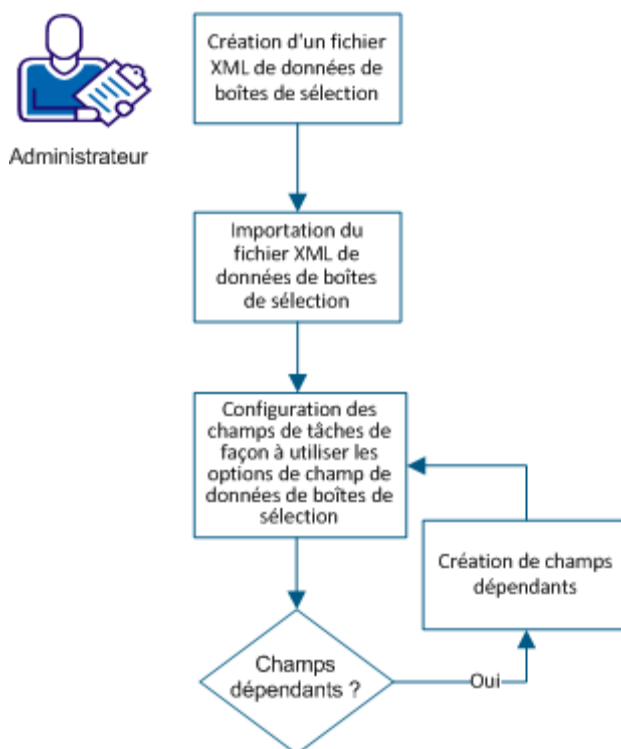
Administrateur

Création d'un fichier XML de données de boîtes de sélection

Importation du fichier XML de données de boîtes de sélection

Configuration des champs de tâches de façon à utiliser les options de champ de données de boîtes de sélection

Création de champs dépendants

Champs dépendants ?

Oui